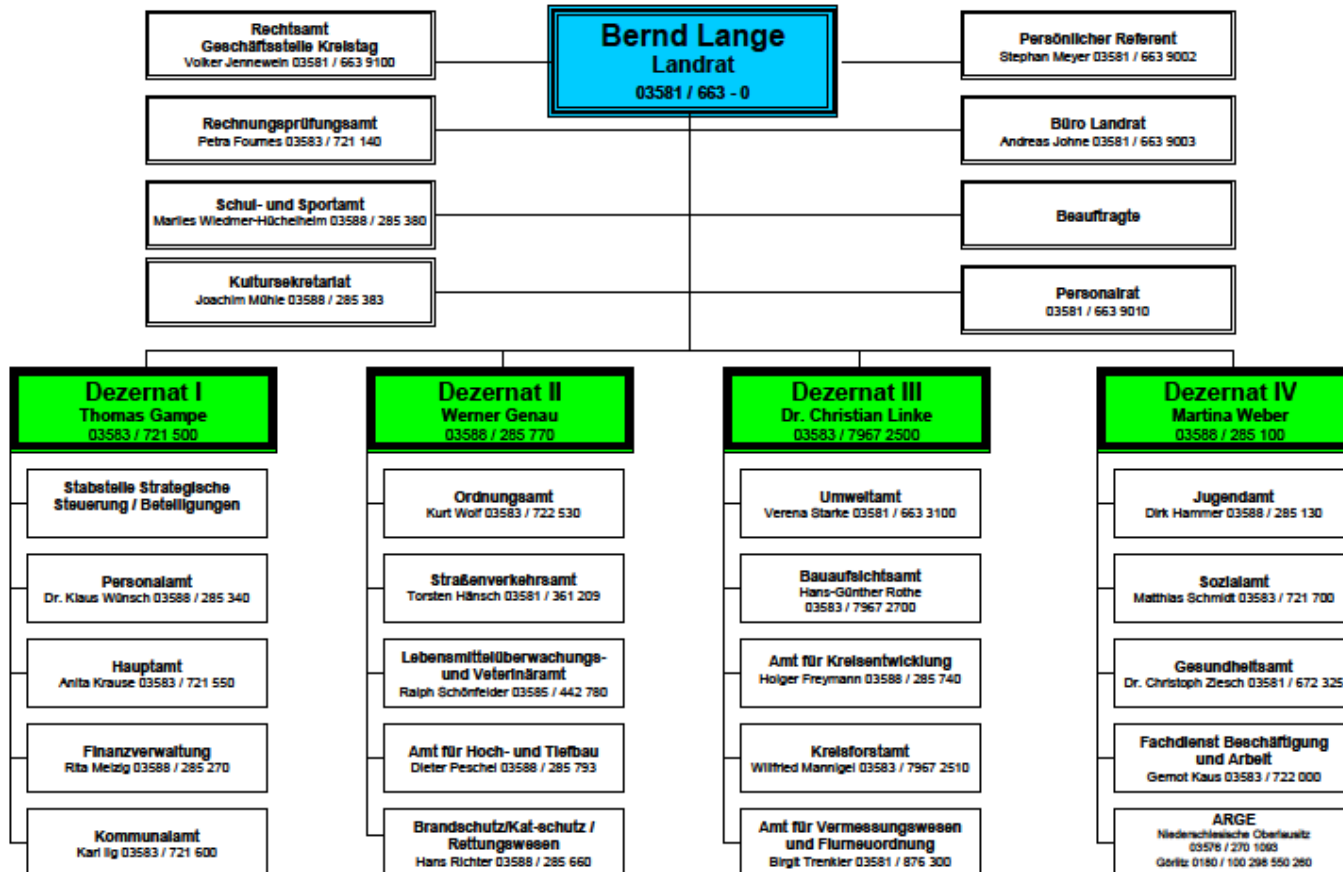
Bernd Lange
Landrat
03581 / 663 - 0

Rechtsamt
Geschäftsstelle Kreistag
Volker Jennewein 03581 / 663 9100

Rechnungsprüfungsamt
Petra Fournes 03583 / 721 140

Schul- und Sportamt
Marlies Wiedmer-Hüchelheim 03588 / 285 380

Kultursekretariat
Joachim Mühle 03588 / 285 383

Persönlicher Referent
Stephan Meyer 03581 / 663 9002

Büro Landrat
Andreas Johne 03581 / 663 9003

Beauftragte

Personalrat
03581 / 663 9010

Dezernat I
Thomas Gampe
03583 / 721 500

Stabstelle Strategische Steuerung / Beteiligungen

Personalamt
Dr. Klaus Wünsch 03588 / 285 340

Hauptamt
Anita Krause 03583 / 721 550

Finanzverwaltung
Rita Melzig 03588 / 285 270

Kommunalamt
Karl Ilg 03583 / 721 600

Dezernat II
Werner Genau
03588 / 285 770

Ordnungsamt
Kurt Wolf 03583 / 722 530

Straßenverkehrsamt
Torsten Hänsch 03581 / 361 209

Lebensmittelüberwachungs- und Veterinäramt
Ralph Schönfelder 03585 / 442 780

Amt für Hoch- und Tiefbau
Dieter Peschel 03588 / 285 793

Brandschutz/Kat-schutz / Rettungswesen
Hans Richter 03588 / 285 660

Dezernat III
Dr. Christian Linke
03583 / 7967 2500

Umweltamt
Verena Starke 03581 / 663 3100

Bauaufsichtsamt
Hans-Günther Rothe
03583 / 7967 2700

Amt für Kreisentwicklung
Holger Freymann 03588 / 285 740

Kreisforstamt
Wilfried Mannigel 03583 / 7967 2510

Amt für Vermessungswesen und Flurneuordnung
Birgit Trenkler 03581 / 876 300

Dezernat IV
Martina Weber
03588 / 285 100

Jugendamt
Dirk Hammer 03588 / 285 130

Sozialamt
Matthias Schmidt 03583 / 721 700

Gesundheitsamt
Dr. Christoph Ziesch 03581 / 672 325

Fachdienst Beschäftigung und Arbeit
Gernot Kaus 03583 / 722 000

ARGE
Niederschlesische Oberlausitz
03576 / 270 1093
Görlitz 0180 / 100 298 550 260